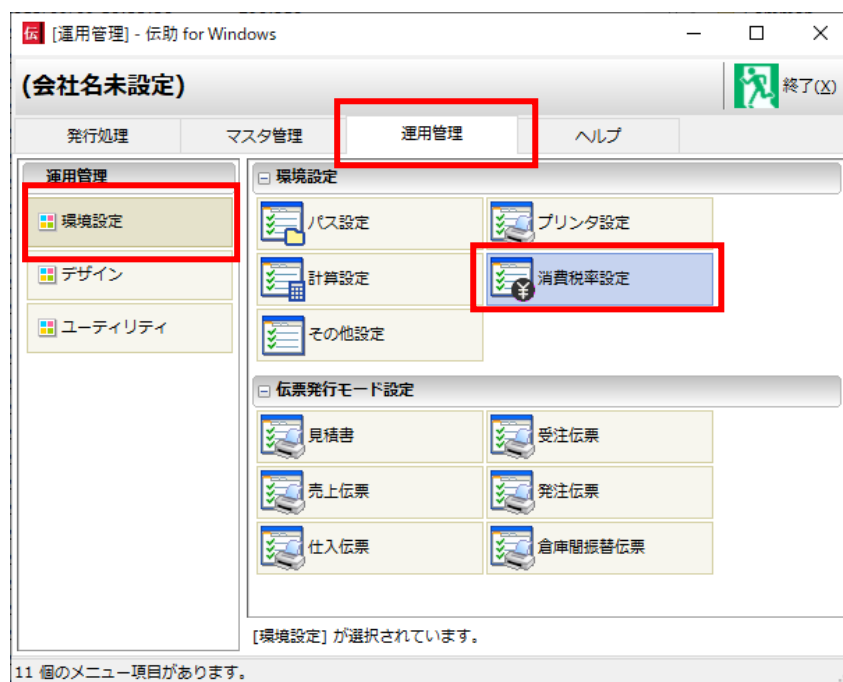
伝 [運用管理] - 伝助 for Windows

(会社名未設定)

終了(X)

発行処理
マスタ管理
運用管理
ヘルプ

運用管理
環境設定
デザイン
ユーティリティ

環境設定
パス設定
プリンタ設定
計算設定
消費税率設定
その他設定

伝票発行モード設定
見積書
受注伝票
売上伝票
発注伝票
仕入伝票
倉庫間振替伝票

[環境設定] が選択されています。

11 個のメニュー項目があります。